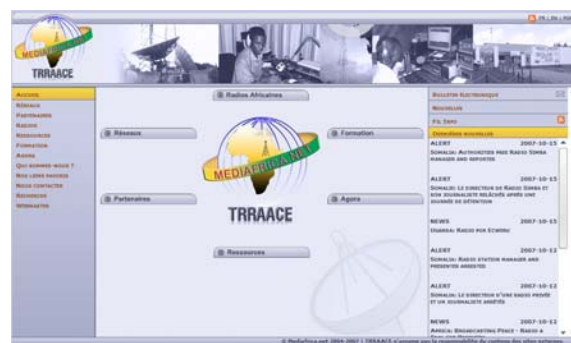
FR | EN | ES

MEDIAFRICA.NET
TRRAACE

ACCUEIL
RÉSEAUX
PARTENAIRES
RADIOS
RESSOURCES
FORMATION
AGORA
QUI SOMMES-NOUS ?
NOS LIENS RADIOS
NOUS CONTACTER
RÉFÉRENCES
WEBMASTER

Radios Africaines
Réseaux
Formation
Partenaires
Agora
Ressources

MEDIAFRICA.NET
TRRAACE

BULLETIN ÉLECTRONIQUE
NOUVELLES
FIL INFO
DERNIÈRES NOUVELLES

ALERT 2007-10-15
SOMALIA: AUTHORITIES HIDE RADIO SIMBA MANAGER AND REPORTER

ALERT 2007-10-15
SOMALIE: LE DIRECTEUR DE RADIO SIMBA ET SON JOURNALISTE RELÂCHÉS APRÈS UNE JOURNÉE DE DÉTENTION

NEWS 2007-10-15
UGANDA: RADIO FOR ETHIOPIA

ALERT 2007-10-12
SOMALIA: RADIO STATION MANAGER AND PRESENTER ARRESTED

ALERT 2007-10-12
SOMALIE: LE DIRECTEUR D'UNE RADIO PRIVÉE ET UN JOURNALISTE ARRÊTÉS

NEWS 2007-10-12
AFRICA: BROADCASTING PEACE - RADIO A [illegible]

© Mediafrica.net 2004-2007 | TRRAACE n'assume pas la responsabilité du contenu des sites externes